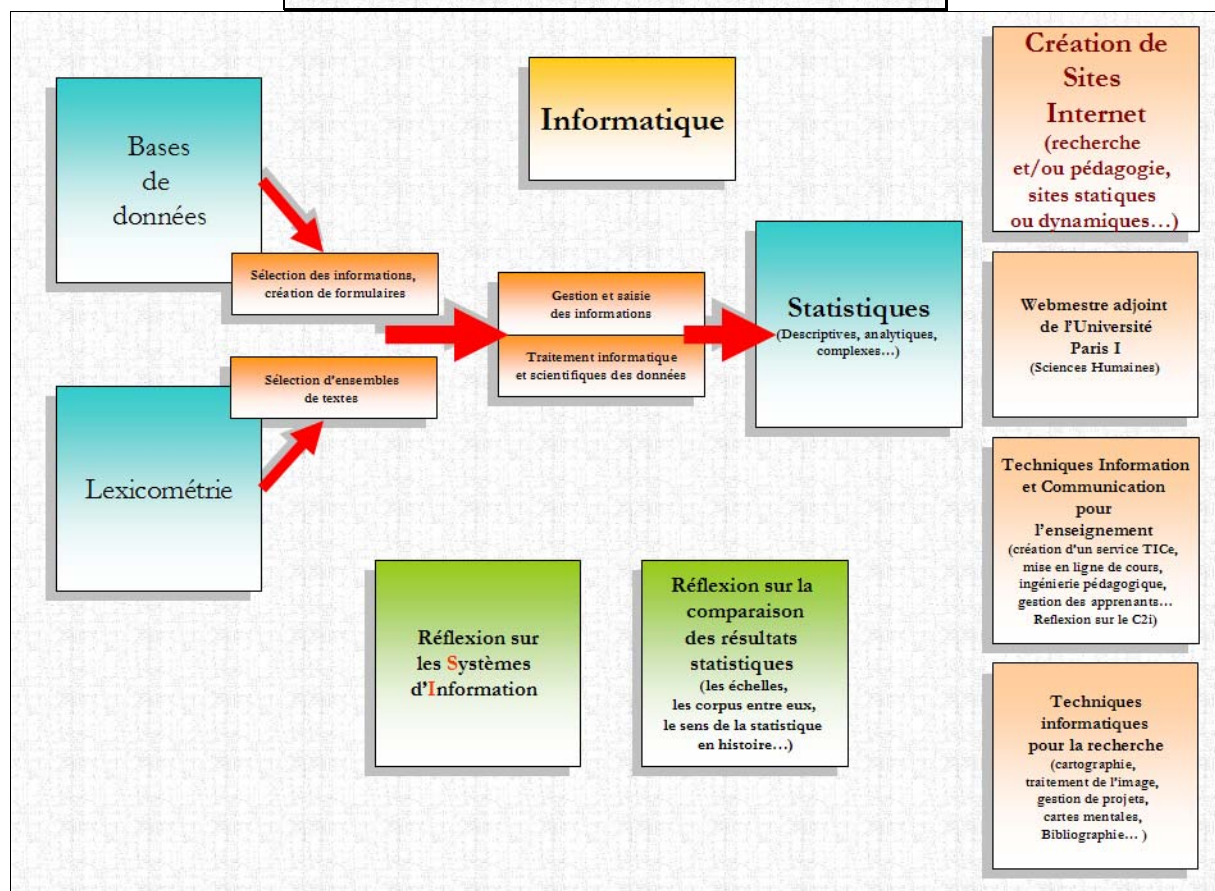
Informatique

Bases de données

Sélection des informations, création de formulaires

Lexicométrie

Sélection d'ensembles de textes

Gestion et saisie des informations

Traitement informatique et scientifiques des données

Statistiques (Descriptives, analytiques, complexes…)

Création de Sites Internet (recherche et/ou pédagogie, sites statiques ou dynamiques…)

Webmestre adjoint de l'Université Paris I (Sciences Humaines)

Techniques Information et Communication pour l'enseignement (création d'un service TICe, mise en ligne de cours, ingénierie pédagogique, gestion des apprenants… Reflexion sur le C2i)

Techniques informatiques pour la recherche (cartographie, traitement de l'image, gestion de projets, cartes mentales, Bibliographie… )

Réflexion sur les Systèmes d'Information

Réflexion sur la comparaison des résultats statistiques (les échelles, les corpus entre eux, le sens de la statistique en histoire…)